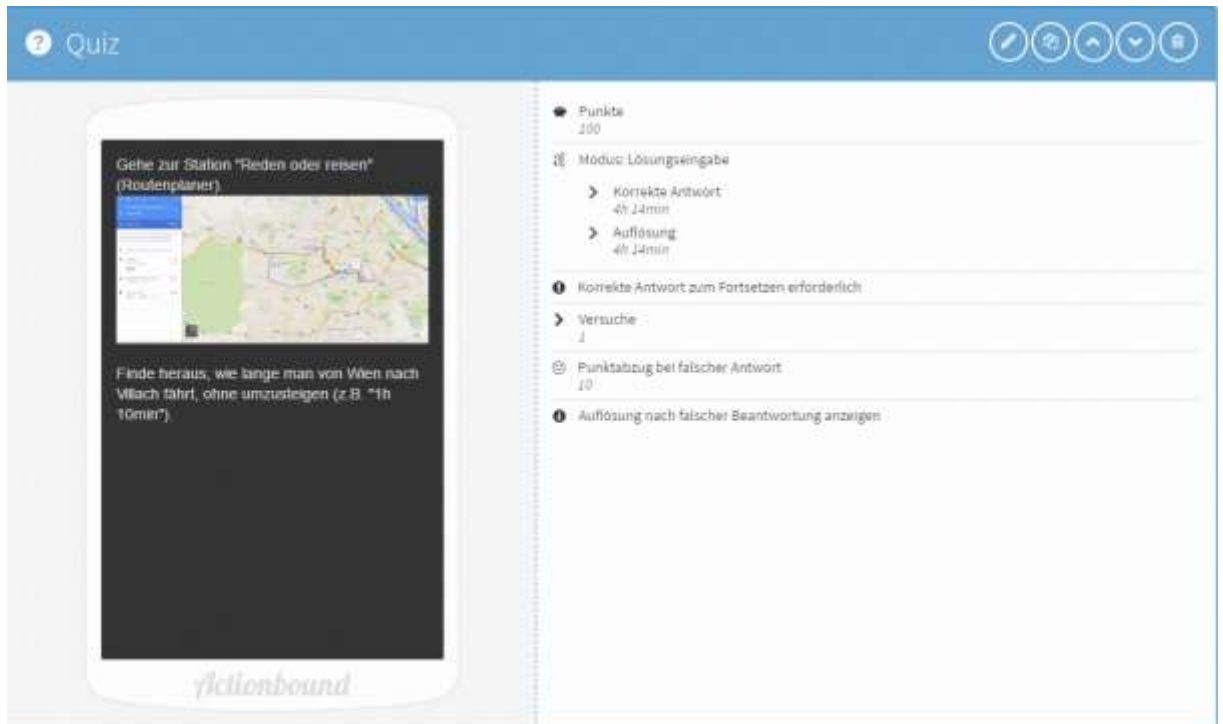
Quiz

Gehe zur Station "Reden oder reisen" (Routenplaner).

Finde heraus, wie lange man von Wien nach Villach fährt, ohne umzusteigen (z.B. "1h 10min").

Actionbound

Punkte
100

Modus: Lösungseingabe

Korrekte Antwort
4h 14min

Auflösung
4h 14min

Korrekte Antwort zum Fortsetzen erforderlich

Versuche
1

Punktabzug bei falscher Antwort
10

Auflösung nach falscher Beantwortung anzeigen